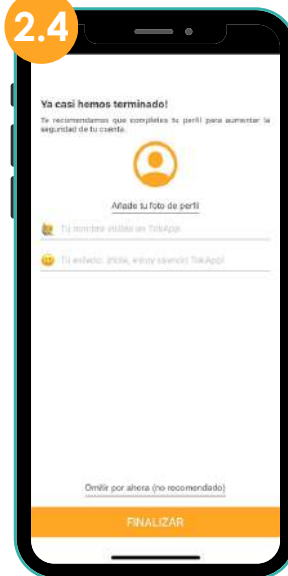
2.4

Ya casi hemos terminado!

Te recomendamos que completes tu perfil para aumentar la seguridad de tu cuenta.

Añade tu foto de perfil

Tu nombre visible en TikApp!

Tu estado: ¡Hola, estoy usando TikApp!

Omitir por ahora (no recomendado)

FINALIZAR